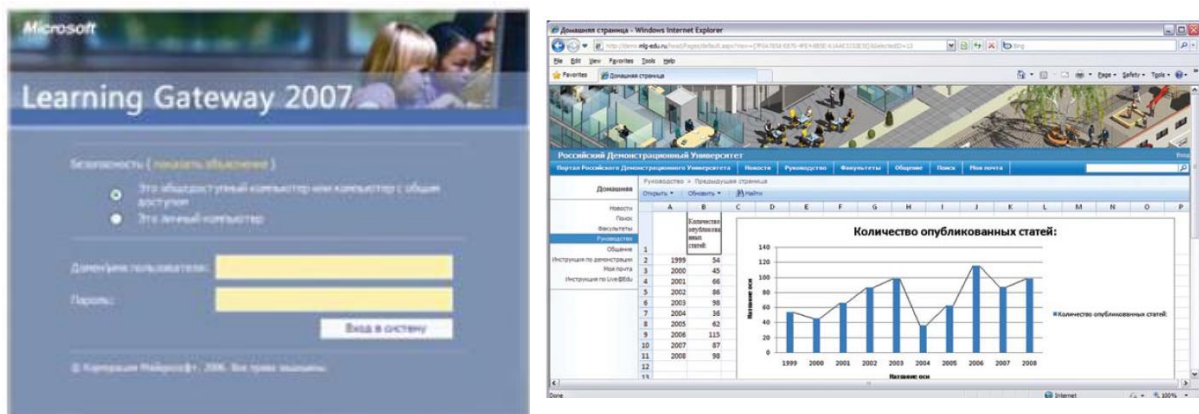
Microsoft
Learning Gateway 2007

Безопасность ( показать объяснение )
Это общедоступный компьютер или компьютер с общим доступом
Это личный компьютер

Домен\имя пользователя:
Пароль:
Вход в систему

© Корпорация Майкрософт, 2006. Все права защищены.

Домашняя страница - Windows Internet Explorer
File Edit View Favorites Tools Help
Favorites
Домашняя страница
Page Safety Tools
Российский Демонстрационный Университет
Портал Российского Демонстрационного Университета | Новости | Руководство | Факультеты | Общение | Поиск | Моя почта
Домашняя
Руководство > Предыдущая страница
Открыть | Обновить | Найти
Новости
Поиск
Факультеты
Руководство
Общение
Инструкция по демонстрации
Моя почта
Инструкция по Live@Edu

| | A | B |
|---|---|---|
| 1 | | Количество опубликованных статей |
| 2 | 1999 | 54 |
| 3 | 2000 | 45 |
| 4 | 2001 | 66 |
| 5 | 2002 | 86 |
| 6 | 2003 | 98 |
| 7 | 2004 | 36 |
| 8 | 2005 | 62 |
| 9 | 2006 | 115 |
| 10 | 2007 | 87 |
| 11 | 2008 | 98 |
| 12 | | |
| 13 | | |

Количество опубликованных статей:
140
120
100
80
60
40
20
0
Название оси
1999 2000 2001 2002 2003 2004 2005 2006 2007 2008
Название оси
Количество опубликованных статей
Done
Internet
100%